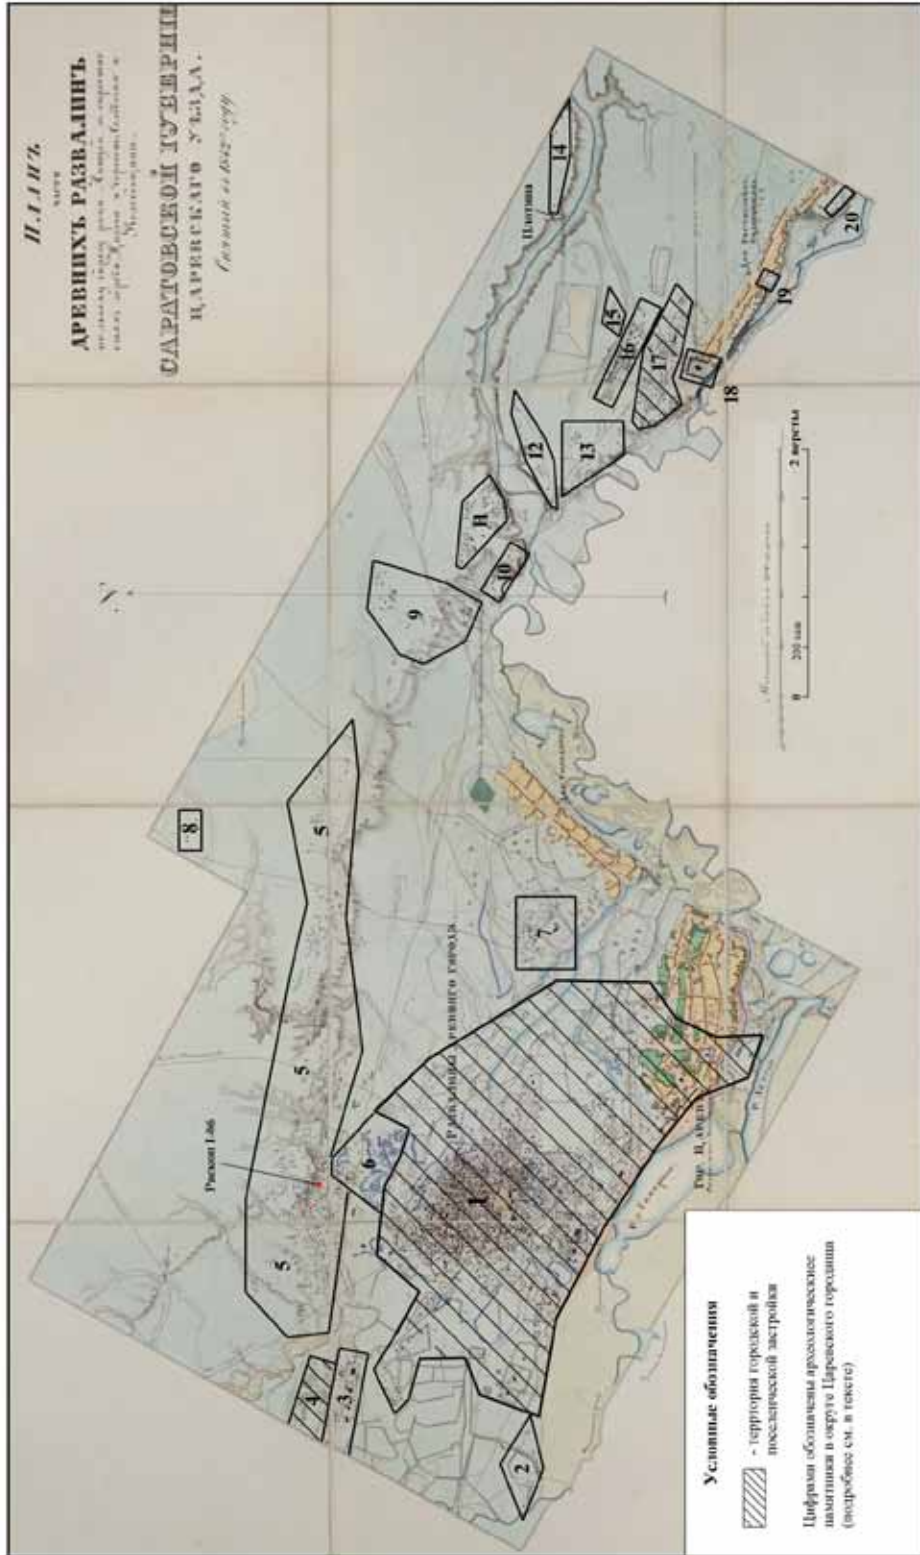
ПЛАНЪ
части
ДРЕВНИХЪ РАЗВАЛИНЪ
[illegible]
САРАТОВСКОЙ ГУБЕРНІИ
ЦАРЕВСКАГО УѢЗДА.
Снятый въ 1842 году.

Плотина

14
15
16
17
18
19
20
13
12
11
10
9
8
7
6
5
5
5
5
4
3
2
1

Раскоп 1-бб

Развалины древняго города

Гор. Царевъ

Дер. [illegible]

200 саж
0
2 версты

Условные обозначения

- территория городской и поселенческой застройки

Цифрами обозначены археологические памятники в округе Царевского городища (подробнее см. в тексте)